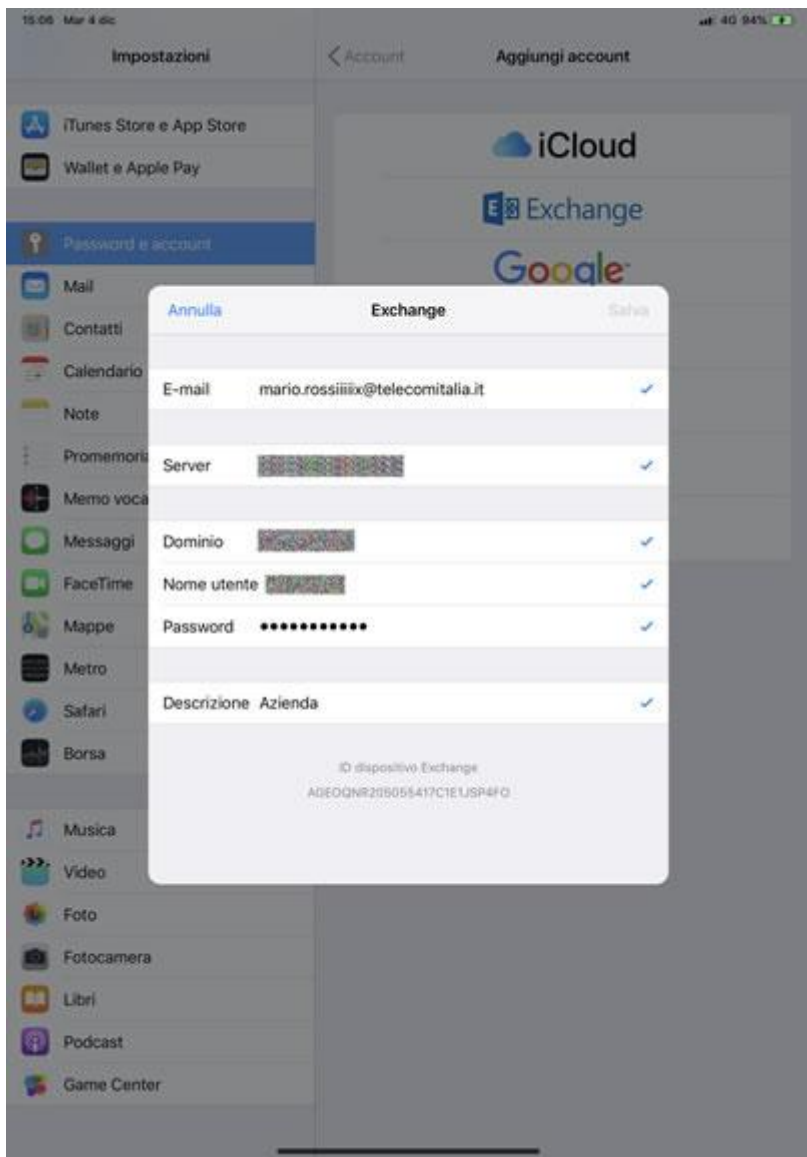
15:06 Mar 4 dic

4G 94%

Impostazioni

iTunes Store e App Store
Wallet e Apple Pay

Password e account
Mail
Contatti
Calendario
Note
Promemoria
Memo voca
Messaggi
FaceTime
Mappe
Metro
Safari
Borsa

Musica
Video
Foto
Fotocamera
Libri
Podcast
Game Center

Account

Aggiungi account

iCloud

Exchange

Google

Annulla

Exchange

Salva

E-mail mario.rossiiiix@telecomitalia.it

Server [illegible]

Dominio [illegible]

Nome utente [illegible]

Password ••••••••••••

Descrizione Azienda

ID dispositivo Exchange
AGEOQNR205055417C1E1JSP4FO